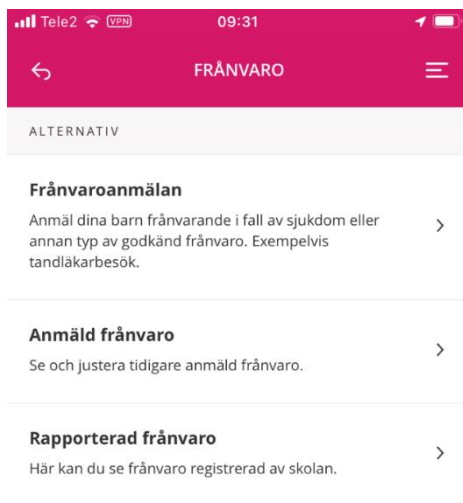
Tele2 VPN 09:31

FRÅNVARO

ALTERNATIV

Frånvaroanmälan
Anmäl dina barn frånvarande i fall av sjukdom eller annan typ av godkänd frånvaro. Exempelvis tandläkarbesök.

Anmäld frånvaro
Se och justera tidigare anmäld frånvaro.

Rapporterad frånvaro
Här kan du se frånvaro registrerad av skolan.